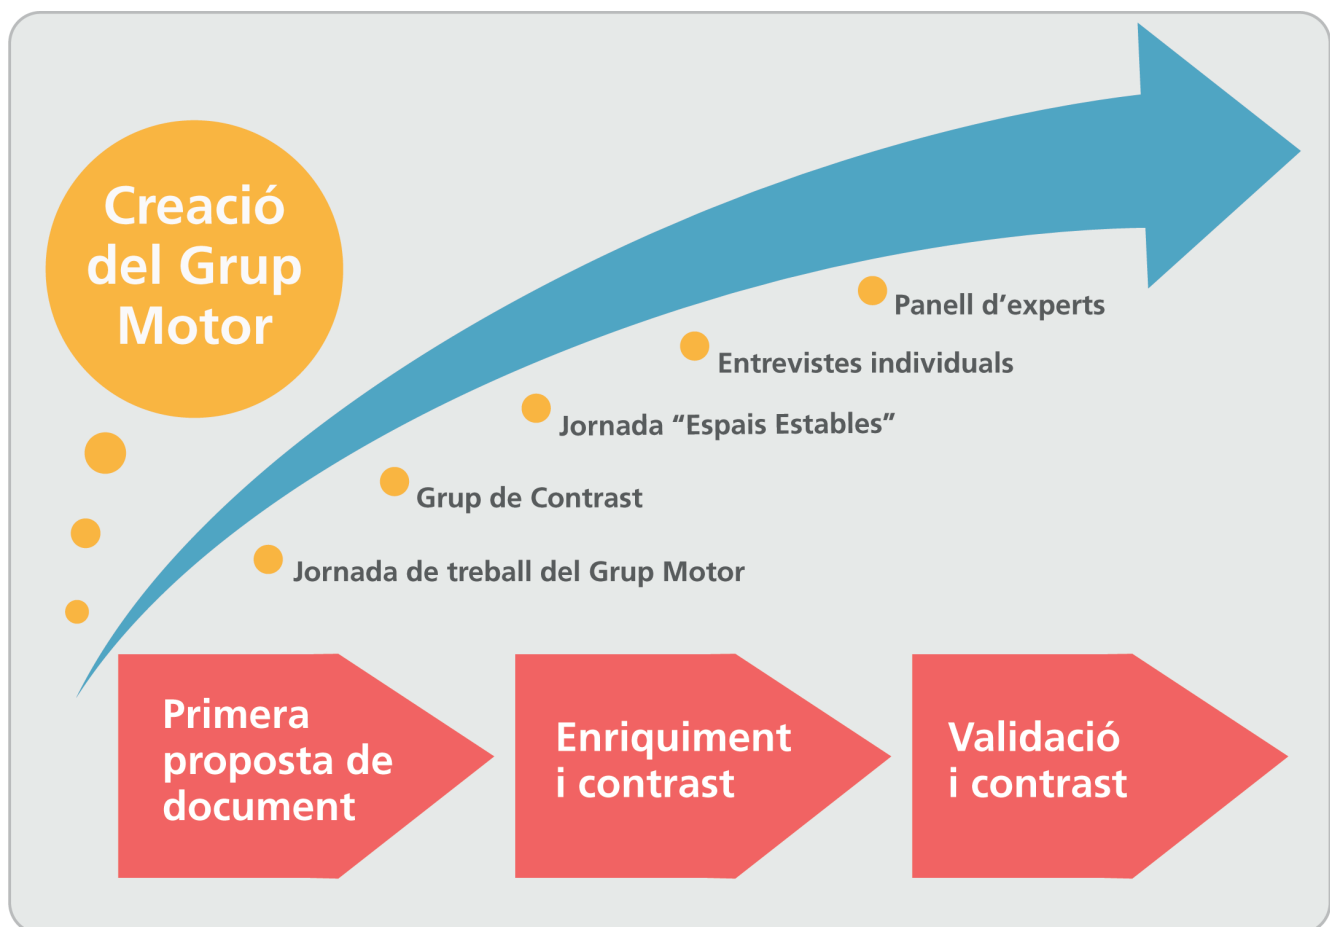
Creació del Grup Motor

Panell d'experts

Entrevistes individuals

Jornada "Espais Estables"

Grup de Contrast

Jornada de treball del Grup Motor

Primera proposta de document

Enriquiment i contrast

Validació i contrast